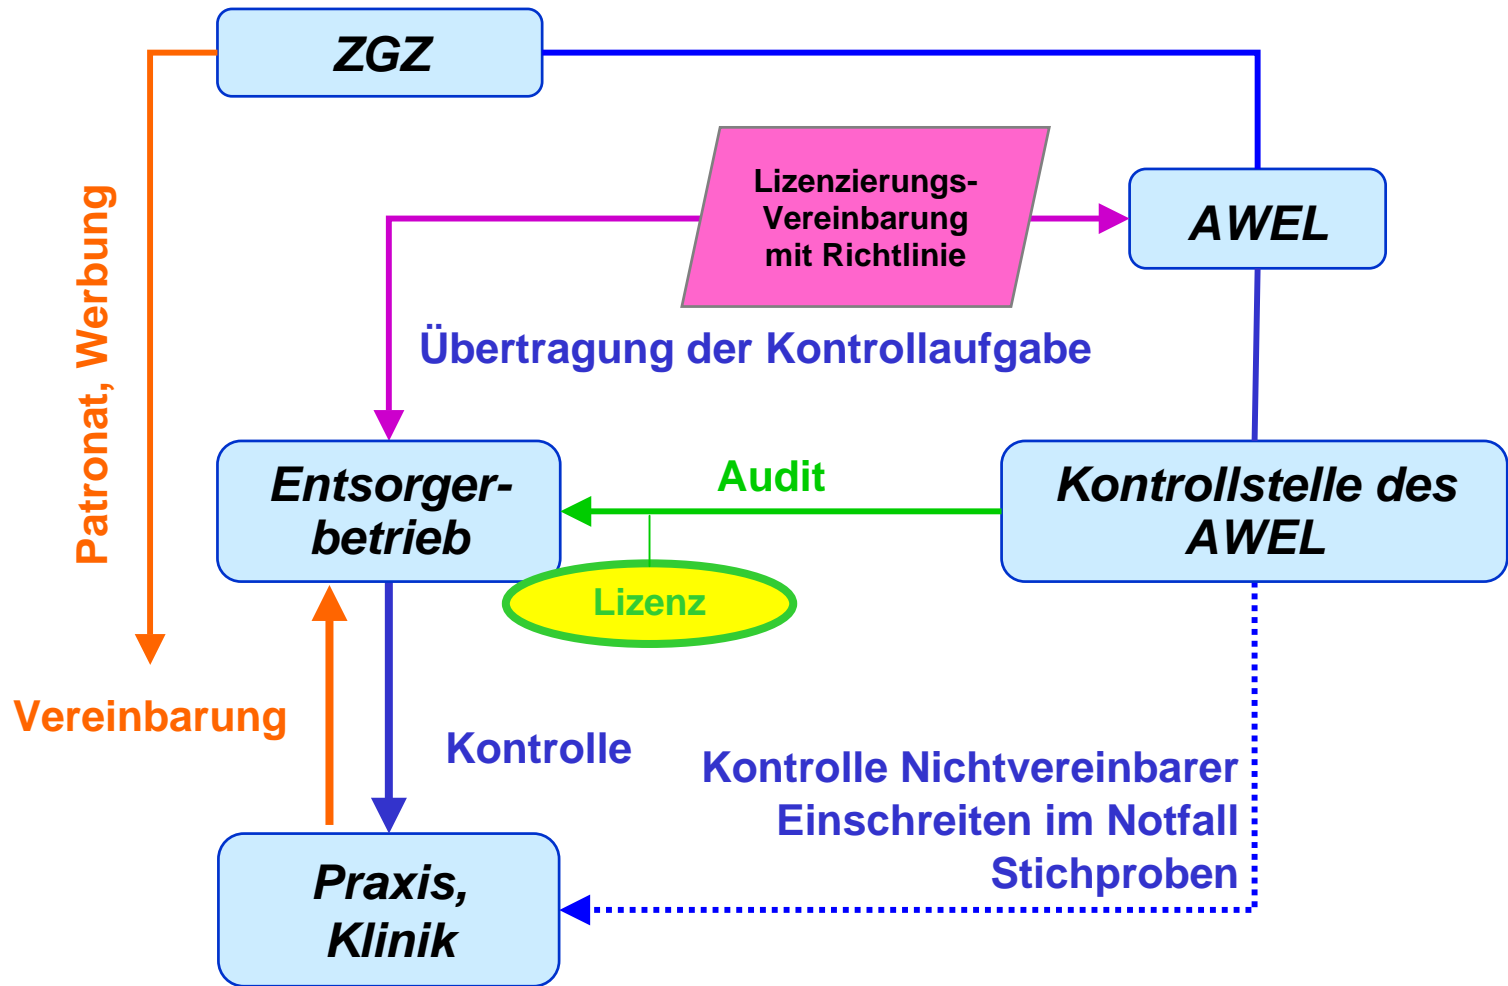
ZGZ

Lizenzierungs-Vereinbarung mit Richtlinie

AWEL

Patronat, Werbung

Übertragung der Kontrollaufgabe

Entsorgerbetrieb

Audit

Kontrollstelle des AWEL

Lizenz

Vereinbarung

Kontrolle

Kontrolle Nichtvereinbarer
Einschreiten im Notfall
Stichproben

Praxis, Klinik